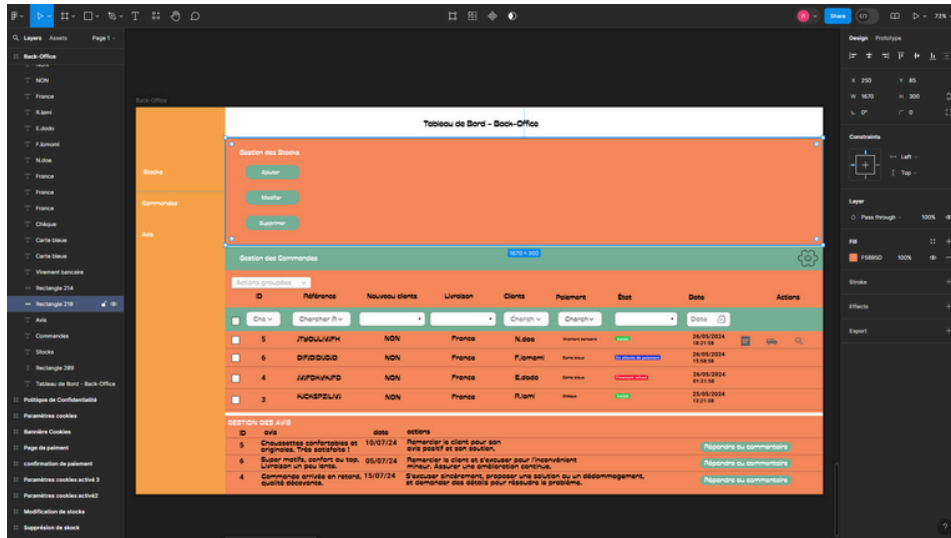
Layers Assets Page 1

Back-Office
NON
France
R.lami
E.dodo
F.lomami
N.doe
France
France
France
Chèque
Carte bleue
Carte bleue
Virement bancaire
Rectangle 214
Rectangle 218
Avis
Commandes
Stocks
Rectangle 289
Tableau de Bord - Back-Office
Politique de Confidentialité
Paramètres cookies
Bannière Cookies
Page de paiement
confirmation de paiement
Paramètres cookies activé 3
Paramètres cookies activé2
Modification de stocks
Suppresion de stock

Back-Office

Tableau de Bord - Back-Office

Stocks
Commandes
Avis

Gestion des Stocks
Ajouter
Modifier
Supprimer

1670 × 300

Gestion des Commandes

Actions groupées

| | ID | Référence | Nouveau clients | Livraison | Clients | Paiement | État | Date | Actions |
|---|---|---|---|---|---|---|---|---|---|
| | Che | Chercher R | | | Cherch | Cherch | | Date | |
| | 5 | JTYOULMFH | NON | France | N.doe | Virement bancaire | | 26/05/2024 18:21:58 | |
| | 6 | DFIDIDIDID | NON | France | F.lomami | Carte bleue | En attente de paiement | 26/05/2024 15:59:58 | |
| | 4 | JVIFDHVJFD | NON | France | E.dodo | Carte bleue | Paiement refusé | 26/05/2024 01:21:58 | |
| | 3 | HJCHSPZILVI | NON | France | R.lami | Chèque | | 25/05/2024 13:21:58 | |

GESTION DES AVIS

| ID | avis | date | actions | |
|---|---|---|---|---|
| 5 | Chaussettes confortables et originales. Très satisfaite ! | 10/07/24 | Remercier le client pour son avis positif et son soutien. | Répondre au commentaire |
| 6 | Super motifs, confort au top. Livraison un peu lente. | 05/07/24 | Remercier le client et s'excuser pour l'inconvénient mineur. Assurer une amélioration continue. | Répondre au commentaire |
| 4 | Commande arrivée en retard, qualité décevante. | 15/07/24 | S'excuser sincèrement, proposer une solution ou un dédommagement, et demander des détails pour résoudre le problème. | Répondre au commentaire |

Share
72%
Design Prototype
X 250 Y 85
W 1670 H 300
0° 0
Constraints
Left
Top
Layer
Pass through 100%
Fill
F5895D 100%
Stroke
Effects
Export